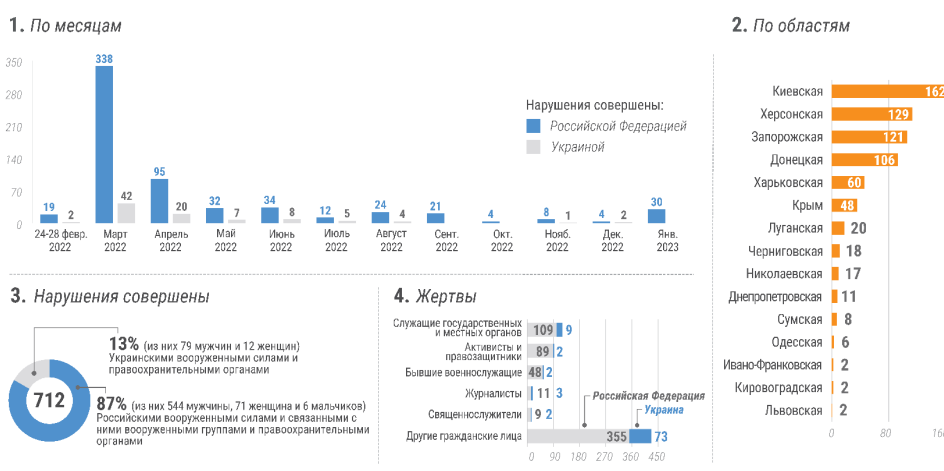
1. По месяцам

350
280
210
140
70
0

| | Российской Федерацией | Украиной |
|---|---|---|
| 24-28 февр. 2022 | 19 | 2 |
| Март 2022 | 338 | 42 |
| Апрель 2022 | 95 | 20 |
| Май 2022 | 32 | 7 |
| Июнь 2022 | 34 | 8 |
| Июль 2022 | 12 | 5 |
| Август 2022 | 24 | 4 |
| Сент. 2022 | 21 | |
| Окт. 2022 | 4 | |
| Нояб. 2022 | 8 | 1 |
| Дек. 2022 | 4 | 2 |
| Янв. 2023 | 30 | |

Нарушения совершены:
Российской Федерацией
Украиной

2. По областям

| Область | |
|---|---|
| Киевская | 162 |
| Херсонская | 129 |
| Запорожская | 121 |
| Донецкая | 106 |
| Харьковская | 60 |
| Крым | 48 |
| Луганская | 20 |
| Черниговская | 18 |
| Николаевская | 17 |
| Днепропетровская | 11 |
| Сумская | 8 |
| Одесская | 6 |
| Ивано-Франковская | 2 |
| Кировоградская | 2 |
| Львовская | 2 |

0 80 16

3. Нарушения совершены

712

13% (из них 79 мужчин и 12 женщин) Украинскими вооруженными силами и правоохранительными органами

87% (из них 544 мужчины, 71 женщина и 6 мальчиков) Российскими вооруженными силами и связанными с ними вооруженными группами и правоохранительными органами

4. Жертвы

| | Российская Федерация | Украина |
|---|---|---|
| Служащие государственных и местных органов | 109 | 9 |
| Активисты и правозащитники | 89 | 2 |
| Бывшие военнослужащие | 48 | 2 |
| Журналисты | 11 | 3 |
| Священнослужители | 9 | 2 |
| Другие гражданские лица | 355 | 73 |

0 90 180 270 360 450